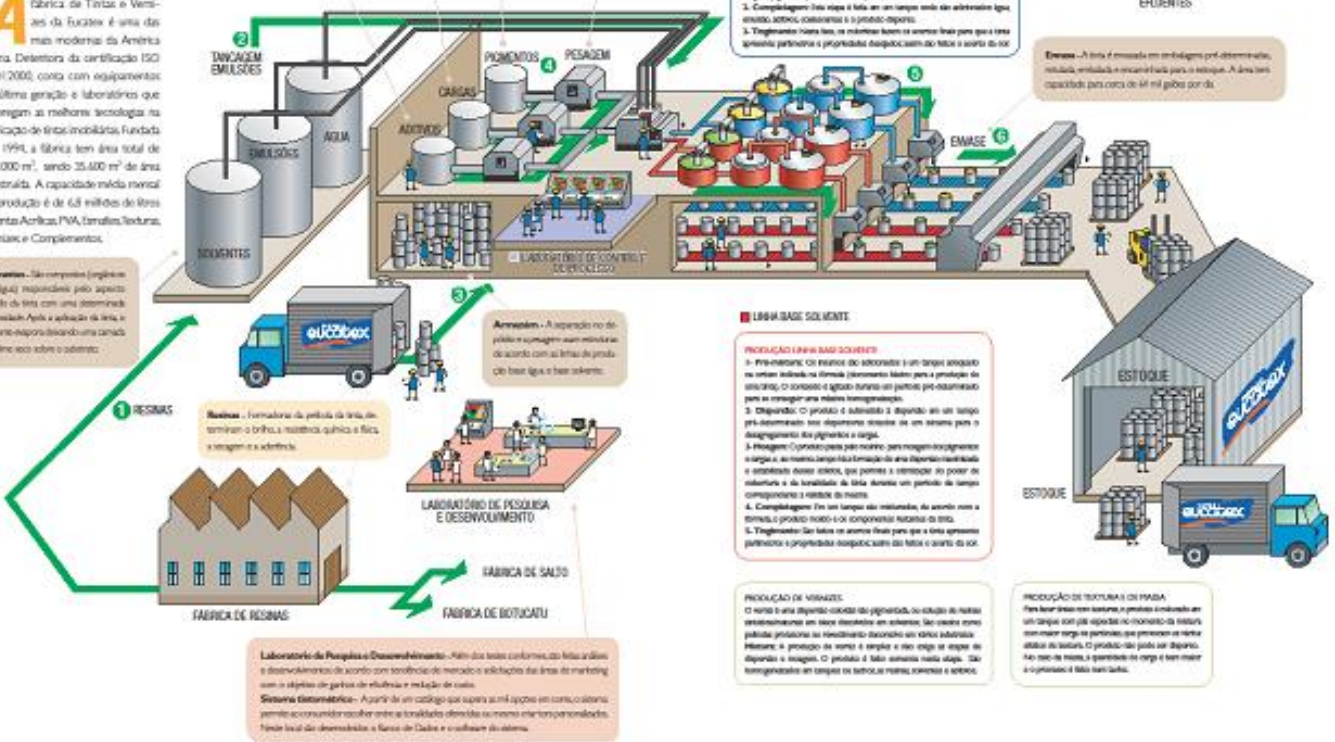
A fábrica de Tintas e Vernizes da Eucatex é uma das mais modernas da América Latina. Detentora da certificação ISO 9001:2000, conta com equipamentos de última geração e laboratórios que abrigam as melhores tecnologias na fabricação de tintas imobiliárias. Fundada em 1994, a fábrica tem área total de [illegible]000 m², sendo 35.600 m² de área construída. A capacidade média mensal de produção é de 6,8 milhões de litros de Tintas Acrílicas, PVA, Esmaltes, Texturas, Vernizes e Complementos.

Solventes - São compostos (orgânicos ou água) responsáveis pelo aspecto líquido da tinta com uma determinada viscosidade. Após a aplicação da tinta, o solvente evapora deixando uma camada de filme seco sobre o substrato.

2 TANCAGEM EMULSÕES

SOLVENTES

EMULSÕES

ÁGUA

ADITIVOS

CARGAS

PIGMENTOS

4

PESAGEM

LABORATÓRIO DE CONTROLE DE PROCESSO

3

Armazém - A separação no depósito e a pesagem usam estruturas de acordo com as linhas de produção base água e base solvente.

1 RESINAS

Resinas - Formadoras da película da tinta, determinam o brilho, a resistência química e física, a secagem e a aderência.

LABORATÓRIO DE PESQUISA E DESENVOLVIMENTO

FÁBRICA DE RESINAS

FÁBRICA DE SALTO

FÁBRICA DE BOTUCATU

Laboratório de Pesquisa e Desenvolvimento - Além dos testes conformes, são feitas análises e desenvolvimentos de acordo com tendências de mercado e solicitações das áreas de marketing com o objetivo de ganhos de eficiência e redução de custo.

Sistema tintométrico - A partir de um catálogo que supera as mil opções em cores, o sistema permite ao consumidor escolher entre as tonalidades oferecidas ou mesmo criar tons personalizados. Neste local são desenvolvidos o Banco de Dados e o software do sistema.

eucatex

3. Completagem: Esta etapa é feita em um tanque onde são adicionados água, emulsão, aditivos, coalescentes e o produto disperso.

5. Tingimento: Nesta fase, os coloristas fazem os acertos finais para que a tinta apresente performance e propriedades desejadas, além dos feitos e acerto da cor.

5

ENVASE 6

EFLUENTES

Envase - A tinta é envasada em embalagens pré-determinadas, rotulada, embalada e encaminhada para o estoque. A área tem capacidade para cerca de 64 mil galões por dia.

LINHA BASE SOLVENTE

PRODUÇÃO LINHA BASE SOLVENTE
1. Pré-mistura: Os insumos são adicionados a um tanque adequado na ordem indicada na fórmula (documento básico para a produção da uma tinta). O conjunto é agitado durante um período pré-determinado para se conseguir uma mistura homogeneizada.
2. Dispersão: O produto é submetido à dispersão em um tanque pré-determinado nos dispersores providos de um sistema para o desagregamento dos pigmentos e cargas.
3. Moagem: O produto passa pelo moinho para moagem dos pigmentos e cargas e, ao mesmo tempo inibe formação de uma dispersão insatisfatória, é estabelecido nesses sólidos, que permite a obtenção do poder de cobertura e da tonalidade da tinta durante um período de tempo correspondente à validade da mesma.
4. Completagem: Em um tanque são misturados, de acordo com a fórmula, o produto moído e os componentes restantes da tinta.
5. Tingimento: São feitos os acertos finais para que a tinta apresente performance e propriedades desejadas, além dos feitos e acerto da cor.

PRODUÇÃO DE VERNIZES
O verniz é uma dispersão coloidal não pigmentada, ou solução de resinas sintéticas/naturais em óleos dissolvidos em solventes. São usados como películas protetoras ou revestimento decorativo em vários substratos.
Mistura: A produção do verniz é simples e não exige as etapas de dispersão e moagem. O produto é feito somente nesta etapa. São homogeneizados em tanques os aditivos, as resinas, solventes e aditivos.

PRODUÇÃO DE TEXTURAS E DE MASSA
Para fazer tintas com texturas, o produto é misturado em um tanque com pás especiais no momento da mistura com maior carga de partículas que promovem os efeitos estéticos da textura. O produto não passa por dispersão. No caso da massa, a quantidade de carga é bem maior e o processo é feito num tanque.

ESTOQUE

ESTOQUE

eucatex